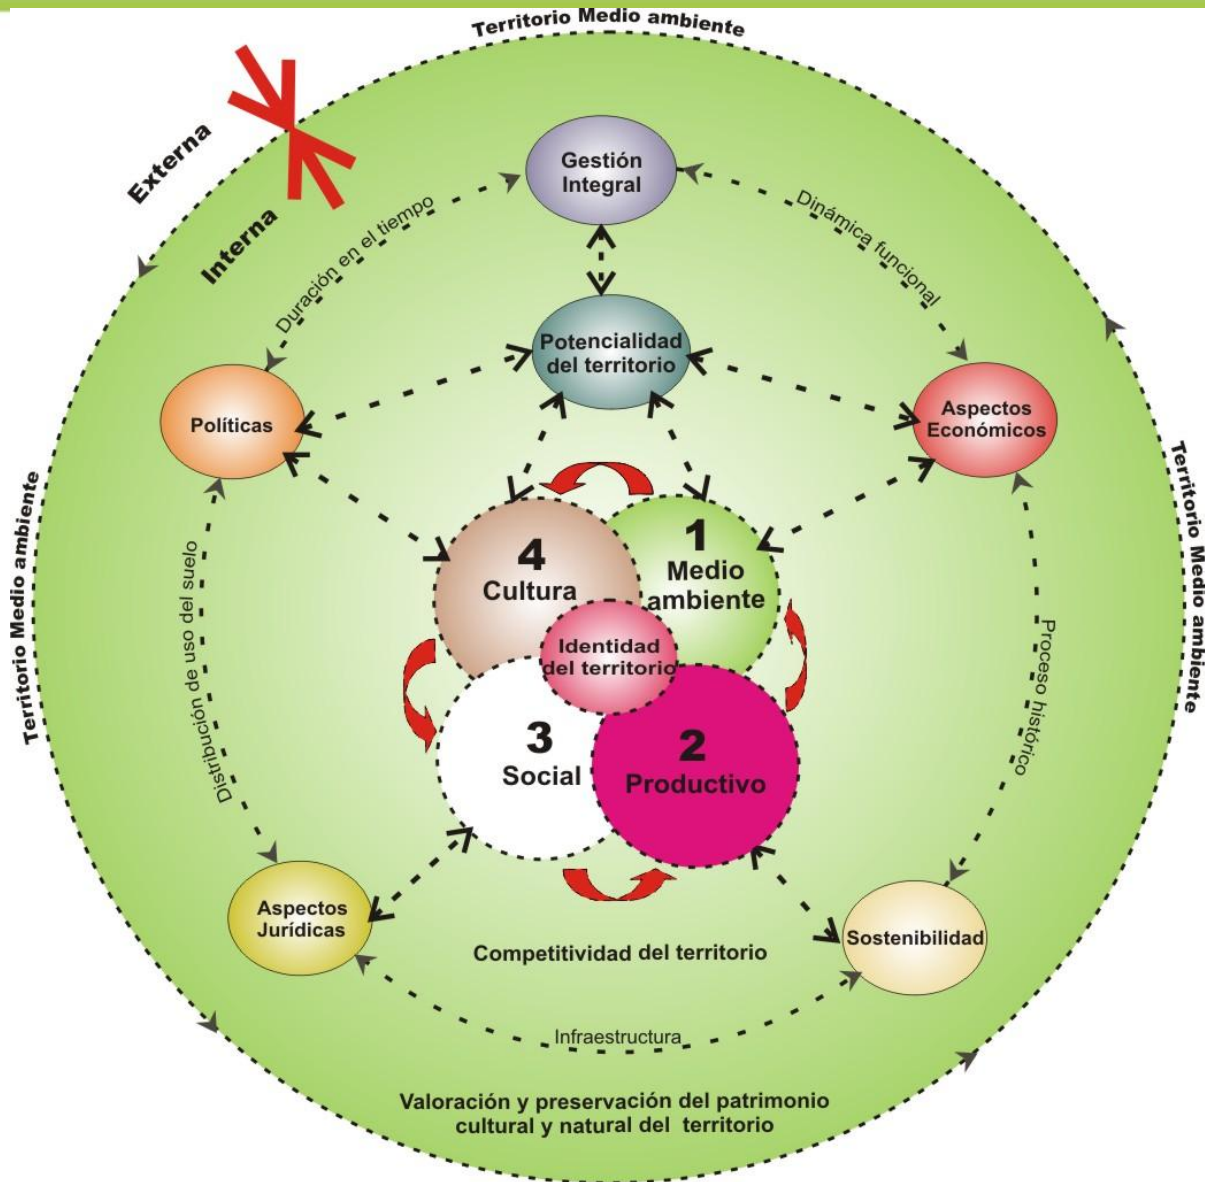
Territorio Medio ambiente

Externa

Interna

Gestión Integral

Duración en el tiempo

Dinámica funcional

Potencialidad del territorio

Políticas

Aspectos Económicos

Territorio Medio ambiente

Territorio Medio ambiente

4 Cultura

1 Medio ambiente

Identidad del territorio

3 Social

2 Productivo

Distribución de uso del suelo

Proceso histórico

Aspectos Jurídicas

Sostenibilidad

Competitividad del territorio

Infraestructura

Valoración y preservación del patrimonio cultural y natural del territorio